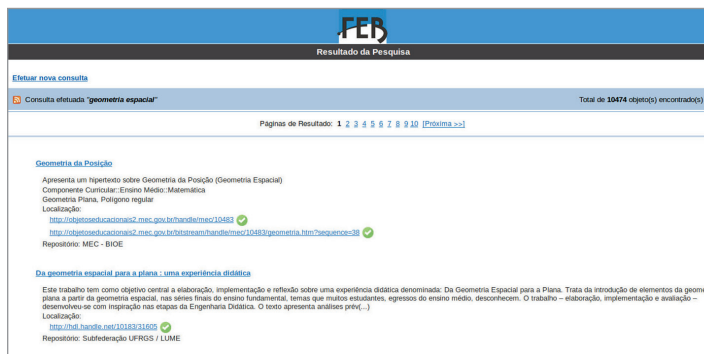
FEB

Resultado da Pesquisa

Efetuar nova consulta

Consulta efetuada "geometria espacial"

Total de 10474 objeto(s) encontrado(s)

Páginas de Resultado: 1 2 3 4 5 6 7 8 9 10 [Próxima >>]

Geometria da Posição

Apresenta um hipertexto sobre Geometria da Posição (Geometria Espacial)
Componente Curricular::Ensino Médio::Matemática
Geometria Plana, Polígono regular
Localização:
http://objetoseducacionais2.mec.gov.br/handle/mec/10483
http://objetoseducacionais2.mec.gov.br/bitstream/handle/mec/10483/geometria.htm?sequence=38
Repositório: MEC - BIOE

Da geometria espacial para a plana : uma experiência didática

Este trabalho tem como objetivo central a elaboração, implementação e reflexão sobre uma experiência didática denominada: Da Geometria Espacial para a Plana. Trata da introdução de elementos da geome plana a partir da geometria espacial, nas séries finais do ensino fundamental, temas que muitos estudantes, egressos do ensino médio, desconhecem. O trabalho – elaboração, implementação e avaliação – desenvolveu-se com inspiração nas etapas da Engenharia Didática. O texto apresenta análises prév(...)
Localização:
http://hdl.handle.net/10183/31605
Repositório: Subfederação UFRGS / LUME